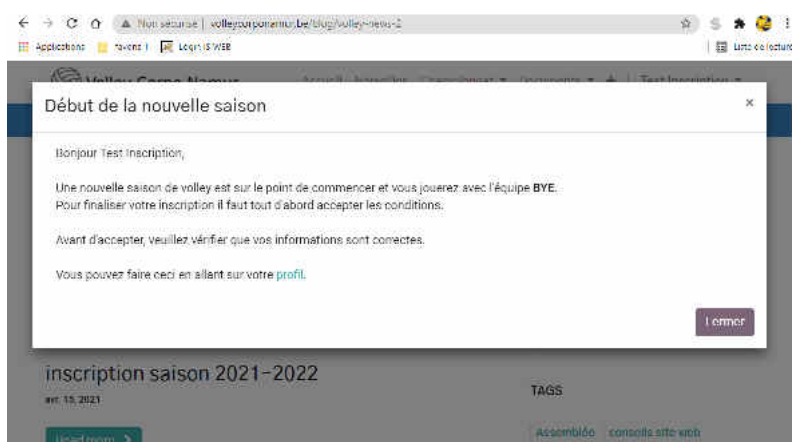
Non sécurisé | volleycorponamur.be/blog/volley-news-2

Applications | Favoris | Login IS WEB | Liste de lecture

Volley Corpo Namur | Accueil | Nouvelles | Championnat | Documents | Test Inscription

Début de la nouvelle saison

×

Bonjour Test Inscription,

Une nouvelle saison de volley est sur le point de commencer et vous jouerez avec l'équipe **BYE**. Pour finaliser votre inscription il faut tout d'abord accepter les conditions.

Avant d'accepter, veuillez vérifier que vos informations sont correctes.

Vous pouvez faire ceci en allant sur votre profil.

Fermer

inscription saison 2021-2022

avr. 15, 2021

Read more >

TAGS

Assemblée | conseils site web